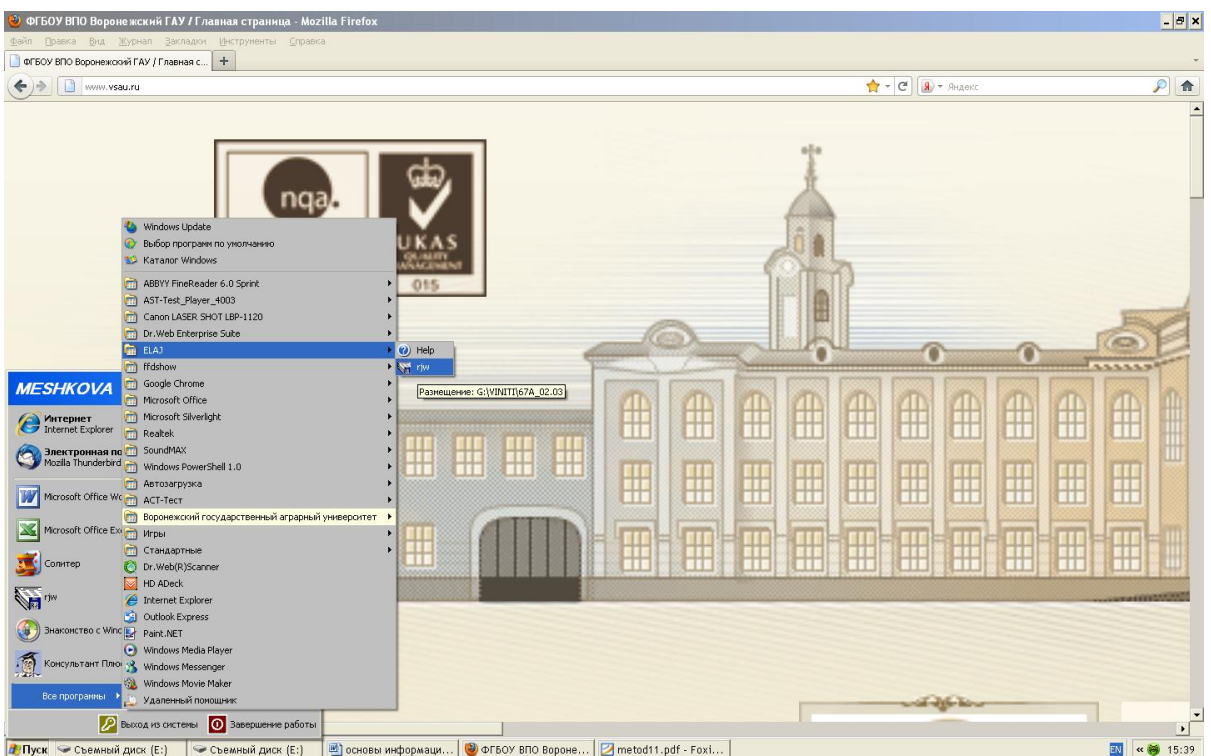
ФГБОУ ВПО Воронежский ГАУ / Главная страница - Mozilla Firefox

Файл Правка Вид Журнал Закладки Инструменты Справка

ФГБОУ ВПО Воронежский ГАУ / Главная с... +

www.vsau.ru

Яндекс

nqa.

UKAS
QUALITY
MANAGEMENT
015

Windows Update
Выбор программ по умолчанию
Каталог Windows
ABBYY FineReader 6.0 Sprint
AST-Test_Player_4003
Canon LASER SHOT LBP-1120
Dr.Web Enterprise Suite
ELAJ
ffdshow
Google Chrome
Microsoft Office
Microsoft Silverlight
Realtek
SoundMAX
Windows PowerShell 1.0
Автозагрузка
АСТ-Тест
Воронежский государственный аграрный университет
Игры
Стандартные
Dr.Web(R)Scanner
HD ADeck
Internet Explorer
Outlook Express
Paint.NET
Windows Media Player
Windows Messenger
Windows Movie Maker
Удаленный помощник

Help
rjw

Размещение: G:\VINITI\67A_02.03

MESHKOVA

Интернет
Internet Explorer
Электронная по
Mozilla Thunderbird
Microsoft Office Wo
Microsoft Office Exc
Солитер
rjw
Знакомство с Winc
Консультант Плю
Все программы

Выход из системы
Завершение работы

Пуск Съемный диск (E:) Съемный диск (E:) основы информаци... ФГБОУ ВПО Вороне... metod11.pdf - Foxi...

EN 15:39